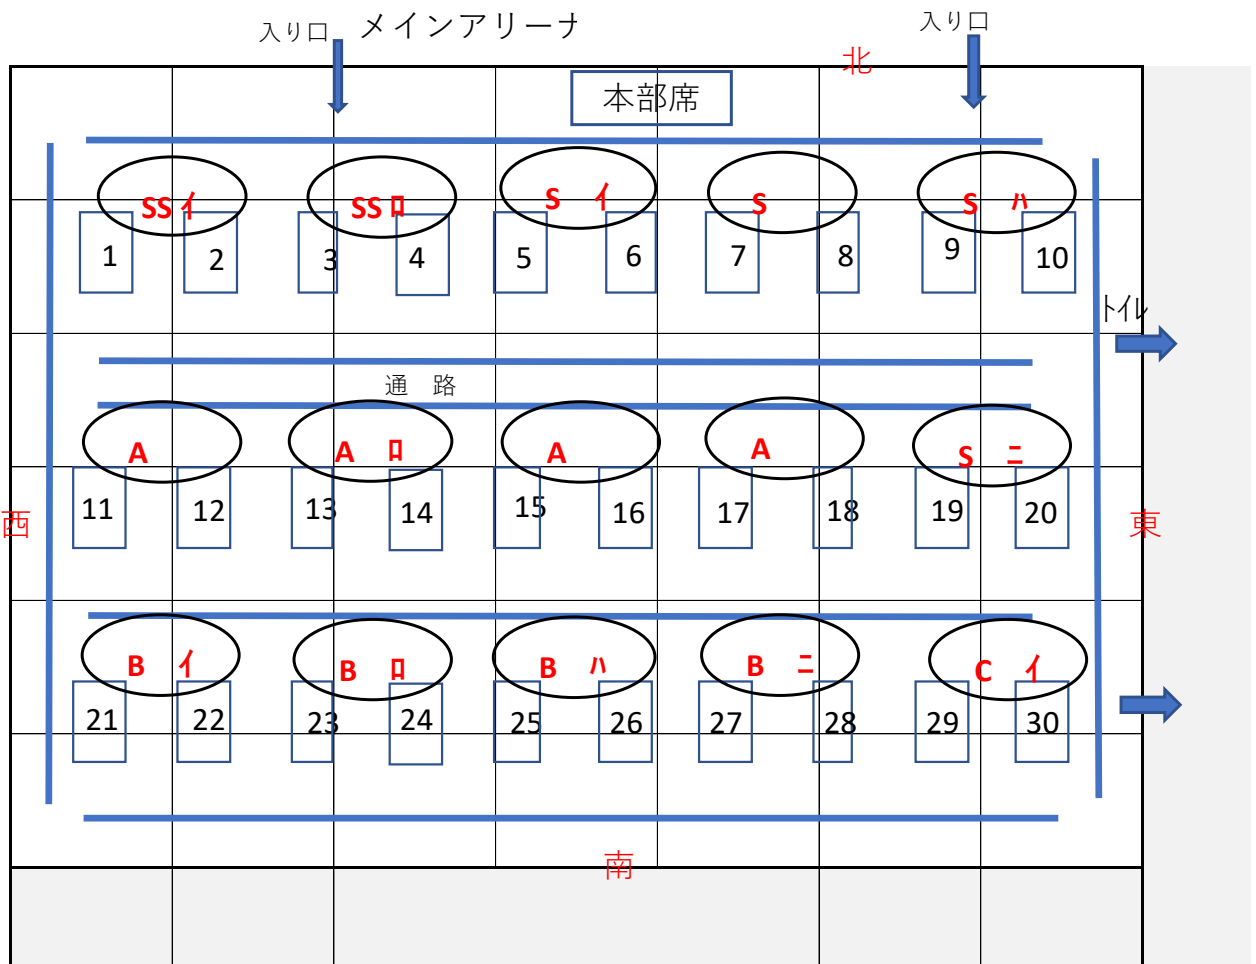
入り口　メインアリーナ　入り口

北

本部席

SS イ　SS ロ　S イ　S　S ハ

1 2 3 4 5 6 7 8 9 10

トイレ

通　路

A　A ロ　A　A　S ニ

西　11 12 13 14 15 16 17 18 19 20　東

B イ　B ロ　B ハ　B ニ　C イ

21 22 23 24 25 26 27 28 29 30

南